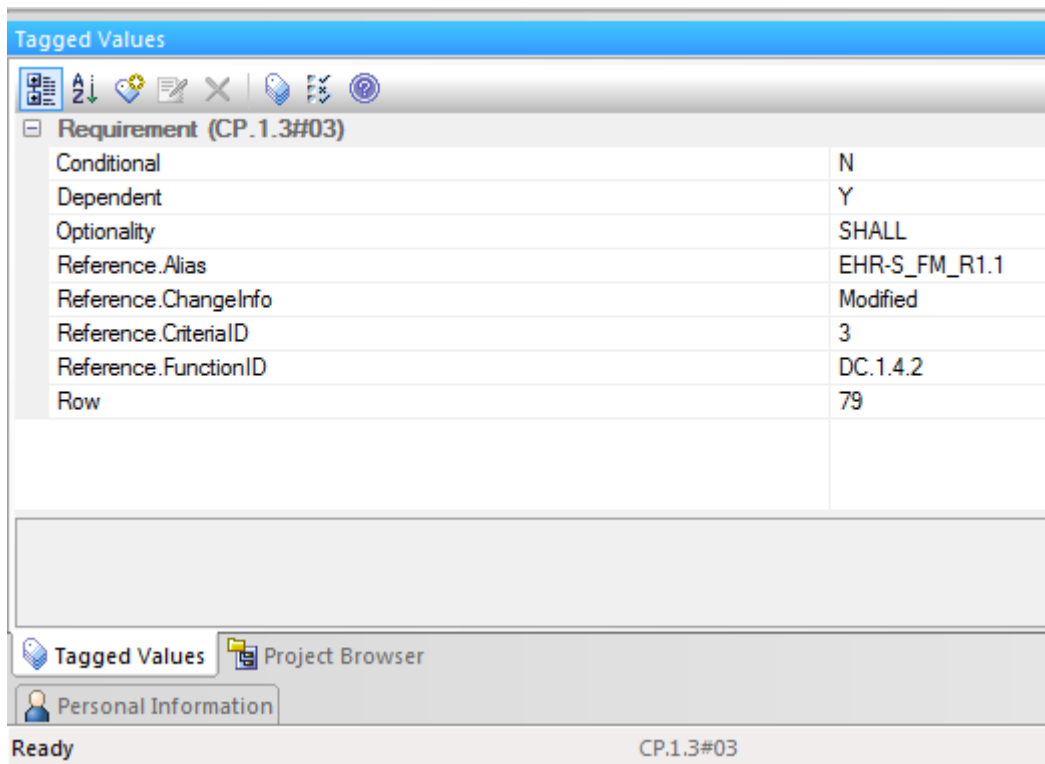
Tagged Values

Requirement (CP.1.3#03)

| | |
|---|---|
| Conditional | N |
| Dependent | Y |
| Optionality | SHALL |
| Reference.Alias | EHR-S_FM_R1.1 |
| Reference.ChangeInfo | Modified |
| Reference.CriteriaID | 3 |
| Reference.FunctionID | DC.1.4.2 |
| Row | 79 |

Tagged Values
Project Browser
Personal Information

Ready
CP.1.3#03